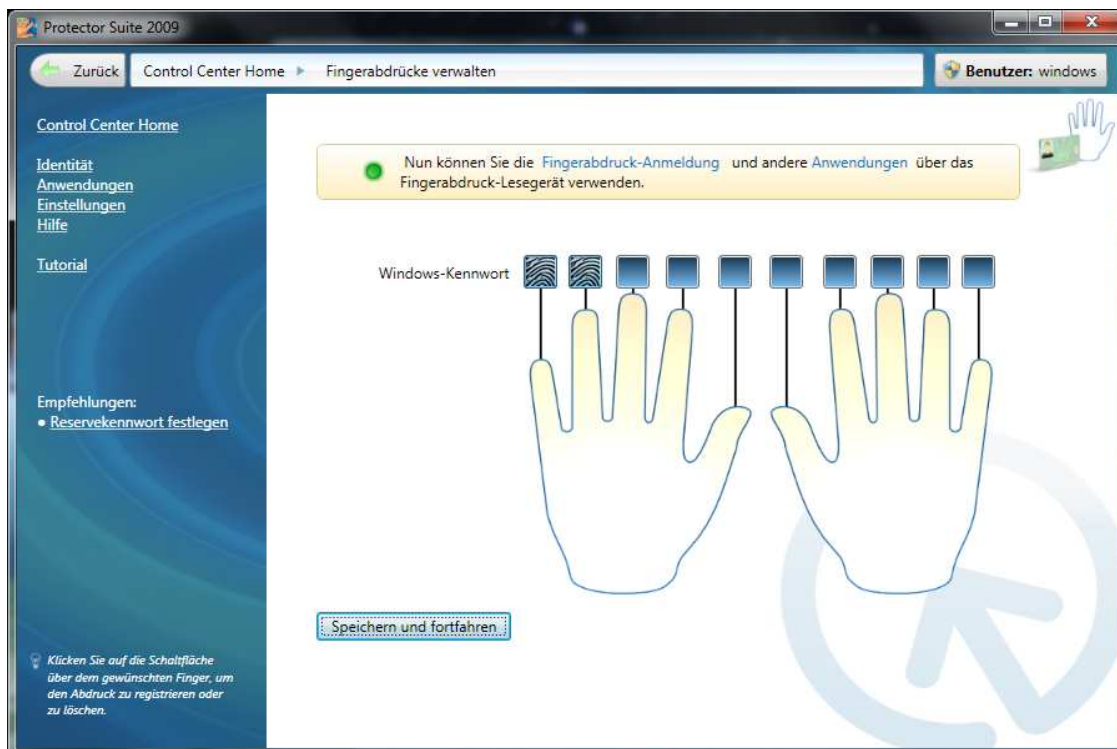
Protector Suite 2009

Zurück Control Center Home ▸ Fingerabdrücke verwalten

Benutzer: windows

Control Center Home

Identität
Anwendungen
Einstellungen
Hilfe

Tutorial

Empfehlungen:
• Reservekennwort festlegen

Klicken Sie auf die Schaltfläche über dem gewünschten Finger, um den Abdruck zu registrieren oder zu löschen.

Nun können Sie die Fingerabdruck-Anmeldung und andere Anwendungen über das Fingerabdruck-Lesegerät verwenden.

Windows-Kennwort

Speichern und fortfahren